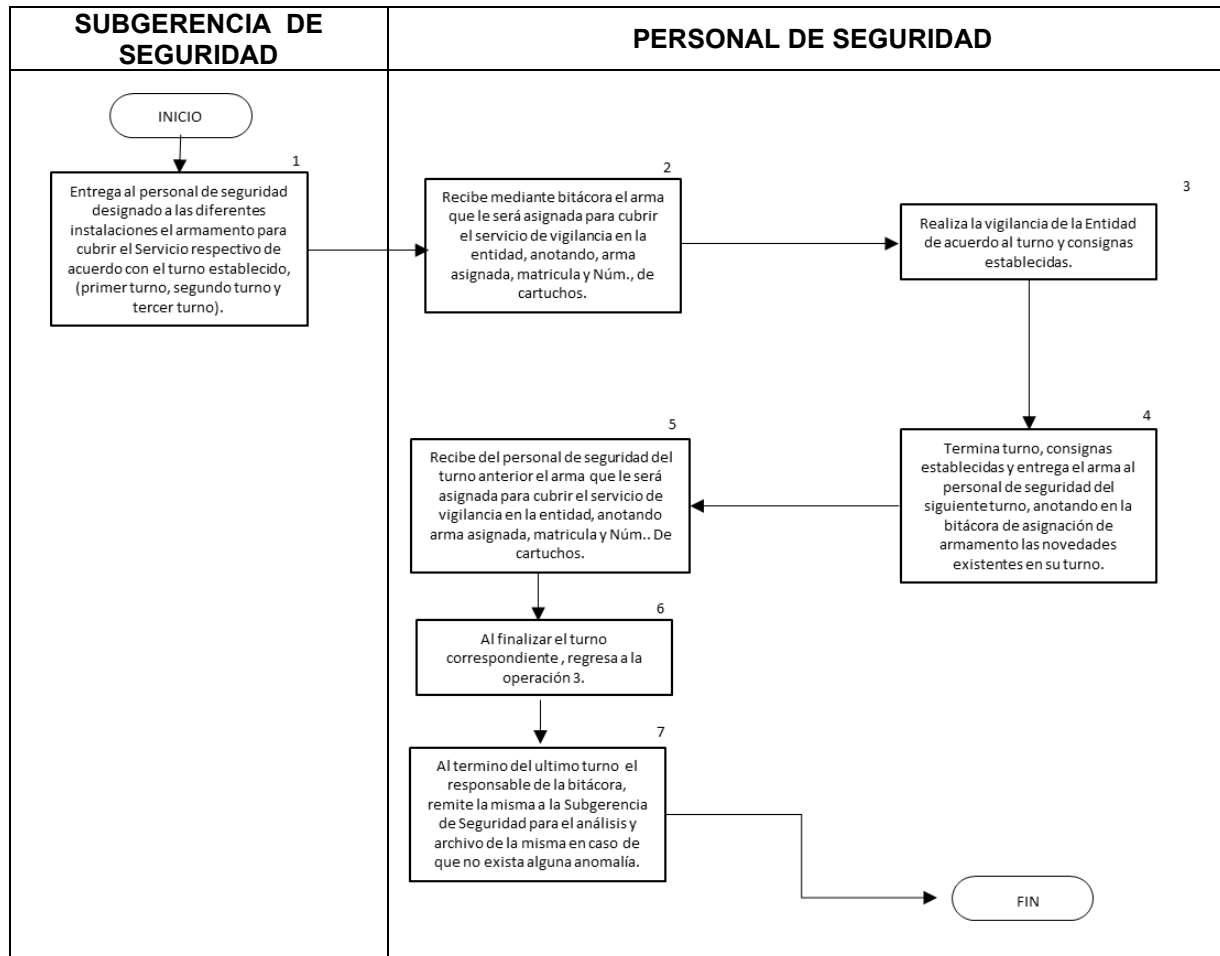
SUBGERENCIA DE SEGURIDAD

PERSONAL DE SEGURIDAD

INICIO

1
Entrega al personal de seguridad designado a las diferentes instalaciones el armamento para cubrir el Servicio respectivo de acuerdo con el turno establecido, (primer turno, segundo turno y tercer turno).

2
Recibe mediante bitácora el arma que le será asignada para cubrir el servicio de vigilancia en la entidad, anotando, arma asignada, matricula y Núm., de cartuchos.

3
Realiza la vigilancia de la Entidad de acuerdo al turno y consignas establecidas.

4
Termina turno, consignas establecidas y entrega el arma al personal de seguridad del siguiente turno, anotando en la bitácora de asignación de armamento las novedades existentes en su turno.

5
Recibe del personal de seguridad del turno anterior el arma que le será asignada para cubrir el servicio de vigilancia en la entidad, anotando arma asignada, matricula y Núm.. De cartuchos.

6
Al finalizar el turno correspondiente , regresa a la operación 3.

7
Al termino del ultimo turno el responsable de la bitácora, remite la misma a la Subgerencia de Seguridad para el análisis y archivo de la misma en caso de que no exista alguna anomalía.

FIN